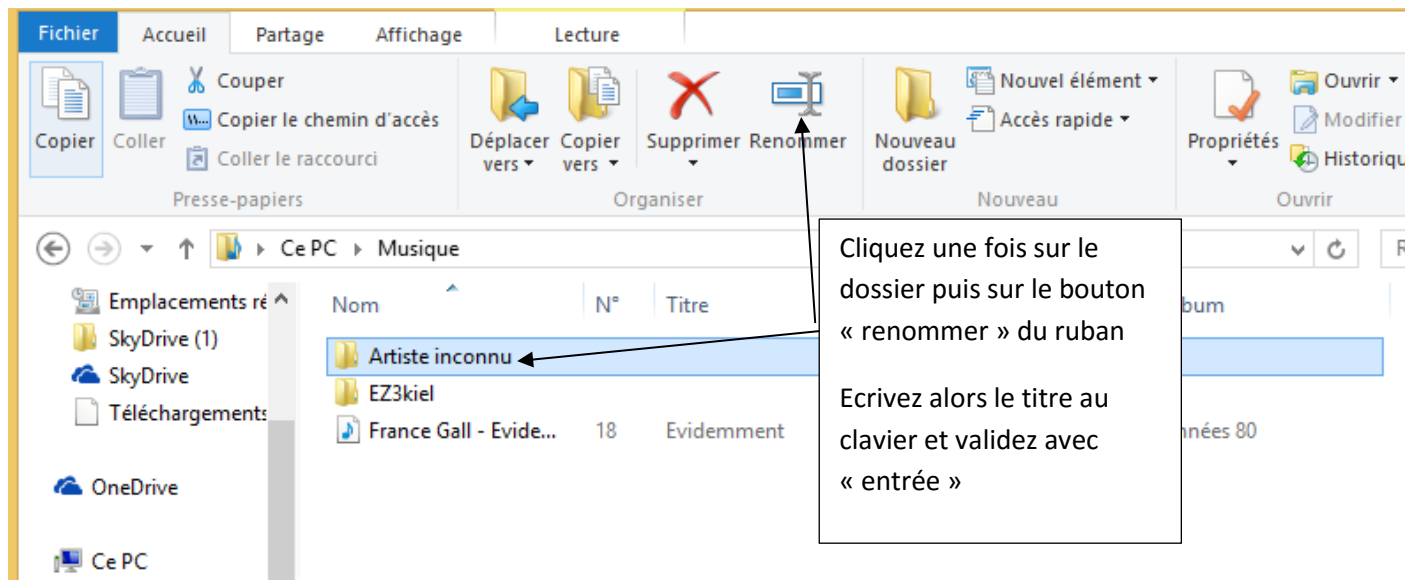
Fichier Accueil Partage Affichage Lecture

Copier Coller Couper Copier le chemin d'accès Coller le raccourci Presse-papiers

Déplacer vers Copier vers Supprimer Renommer Organiser

Nouveau dossier Nouvel élément Accès rapide Nouveau

Propriétés Ouvrir Modifier Historiqu Ouvrir

Ce PC ▸ Musique

Emplacements ré
SkyDrive (1)
SkyDrive
Téléchargements
OneDrive
Ce PC

Nom N° Titre bum

Artiste inconnu
EZ3kiel
France Gall - Evide... 18 Evidemment nnées 80

Cliquez une fois sur le dossier puis sur le bouton « renommer » du ruban

Ecrivez alors le titre au clavier et validez avec « entrée »